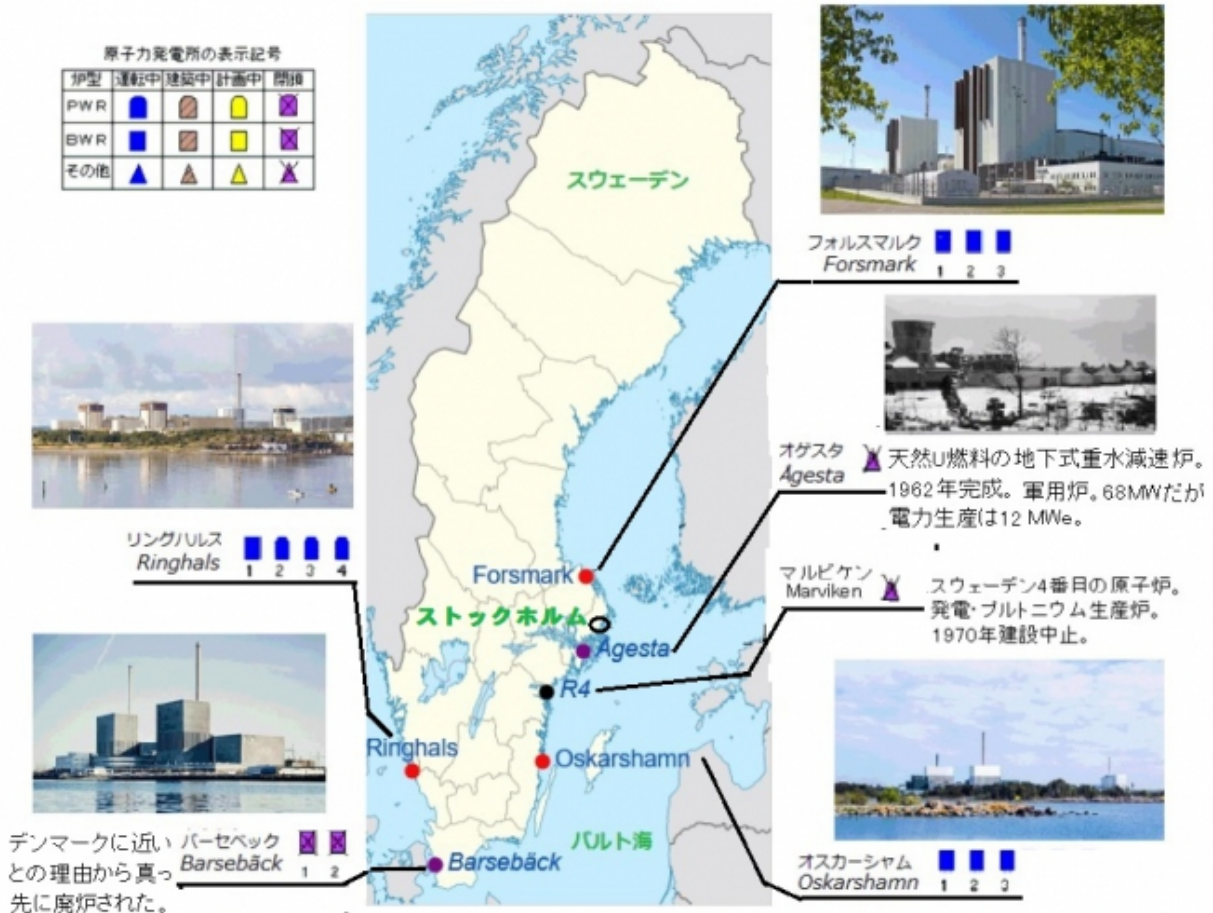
原子力発電所の表示記号

| 炉型 | 運転中 | 建設中 | 計画中 | 閉鎖 |
|---|---|---|---|---|
| PWR | | | | |
| BWR | | | | |
| その他 | | | | |

スウェーデン

フォルスマルク
Forsmark
1 2 3

オゲスタ
Ågesta
天然U燃料の地下式重水減速炉。1962年完成。軍用炉。68MWだが電力生産は12 MWe。

リングハルス
Ringhals
1 2 3 4

マルビケン
Marviken
スウェーデン4番目の原子炉。発電・プルトニウム生産炉。1970年建設中止。

Forsmark

ストックホルム

Ågesta

R4

Ringhals

Oskarshamn

バルト海

デンマークに近いとの理由から真っ先に廃炉された。

バーセベック
Barsebäck
1 2

Barsebäck

オスカーシャム
Oskarshamn
1 2 3